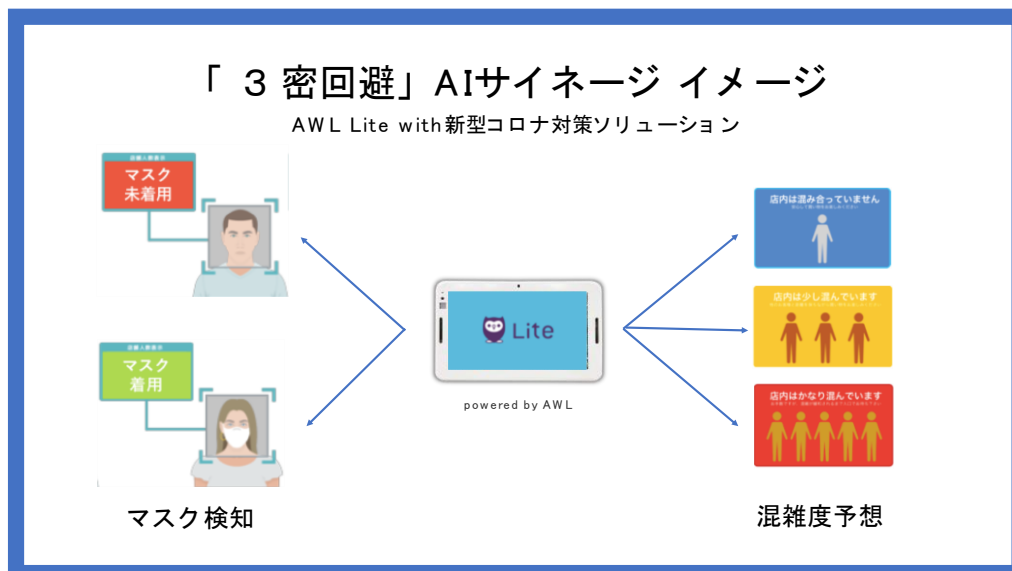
「３密回避」AIサイネージ イメージ

AWL Lite with新型コロナ対策ソリューション

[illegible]
マスク
未着用

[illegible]
マスク
着用

マスク検知

Lite

powered by AWL

店内は混み合っていません
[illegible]

店内は少し混んでいます
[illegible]

店内はかなり混んでいます
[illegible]

混雑度予想